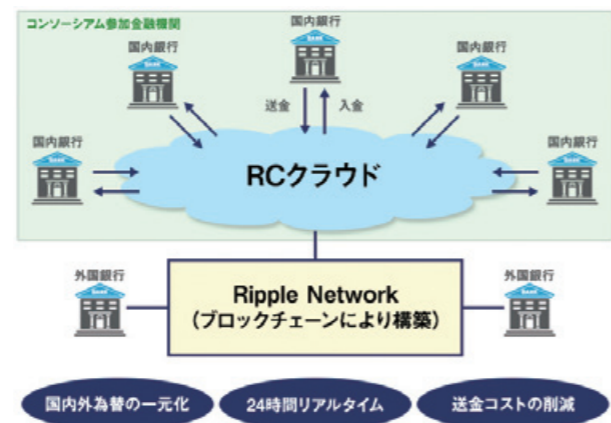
コンソーシアム参加金融機関

国内銀行

国内銀行

国内銀行

送金

入金

国内銀行

国内銀行

RCクラウド

外国銀行

外国銀行

Ripple Network
（ブロックチェーンにより構築）

国内外為替の一元化

24時間リアルタイム

送金コストの削減